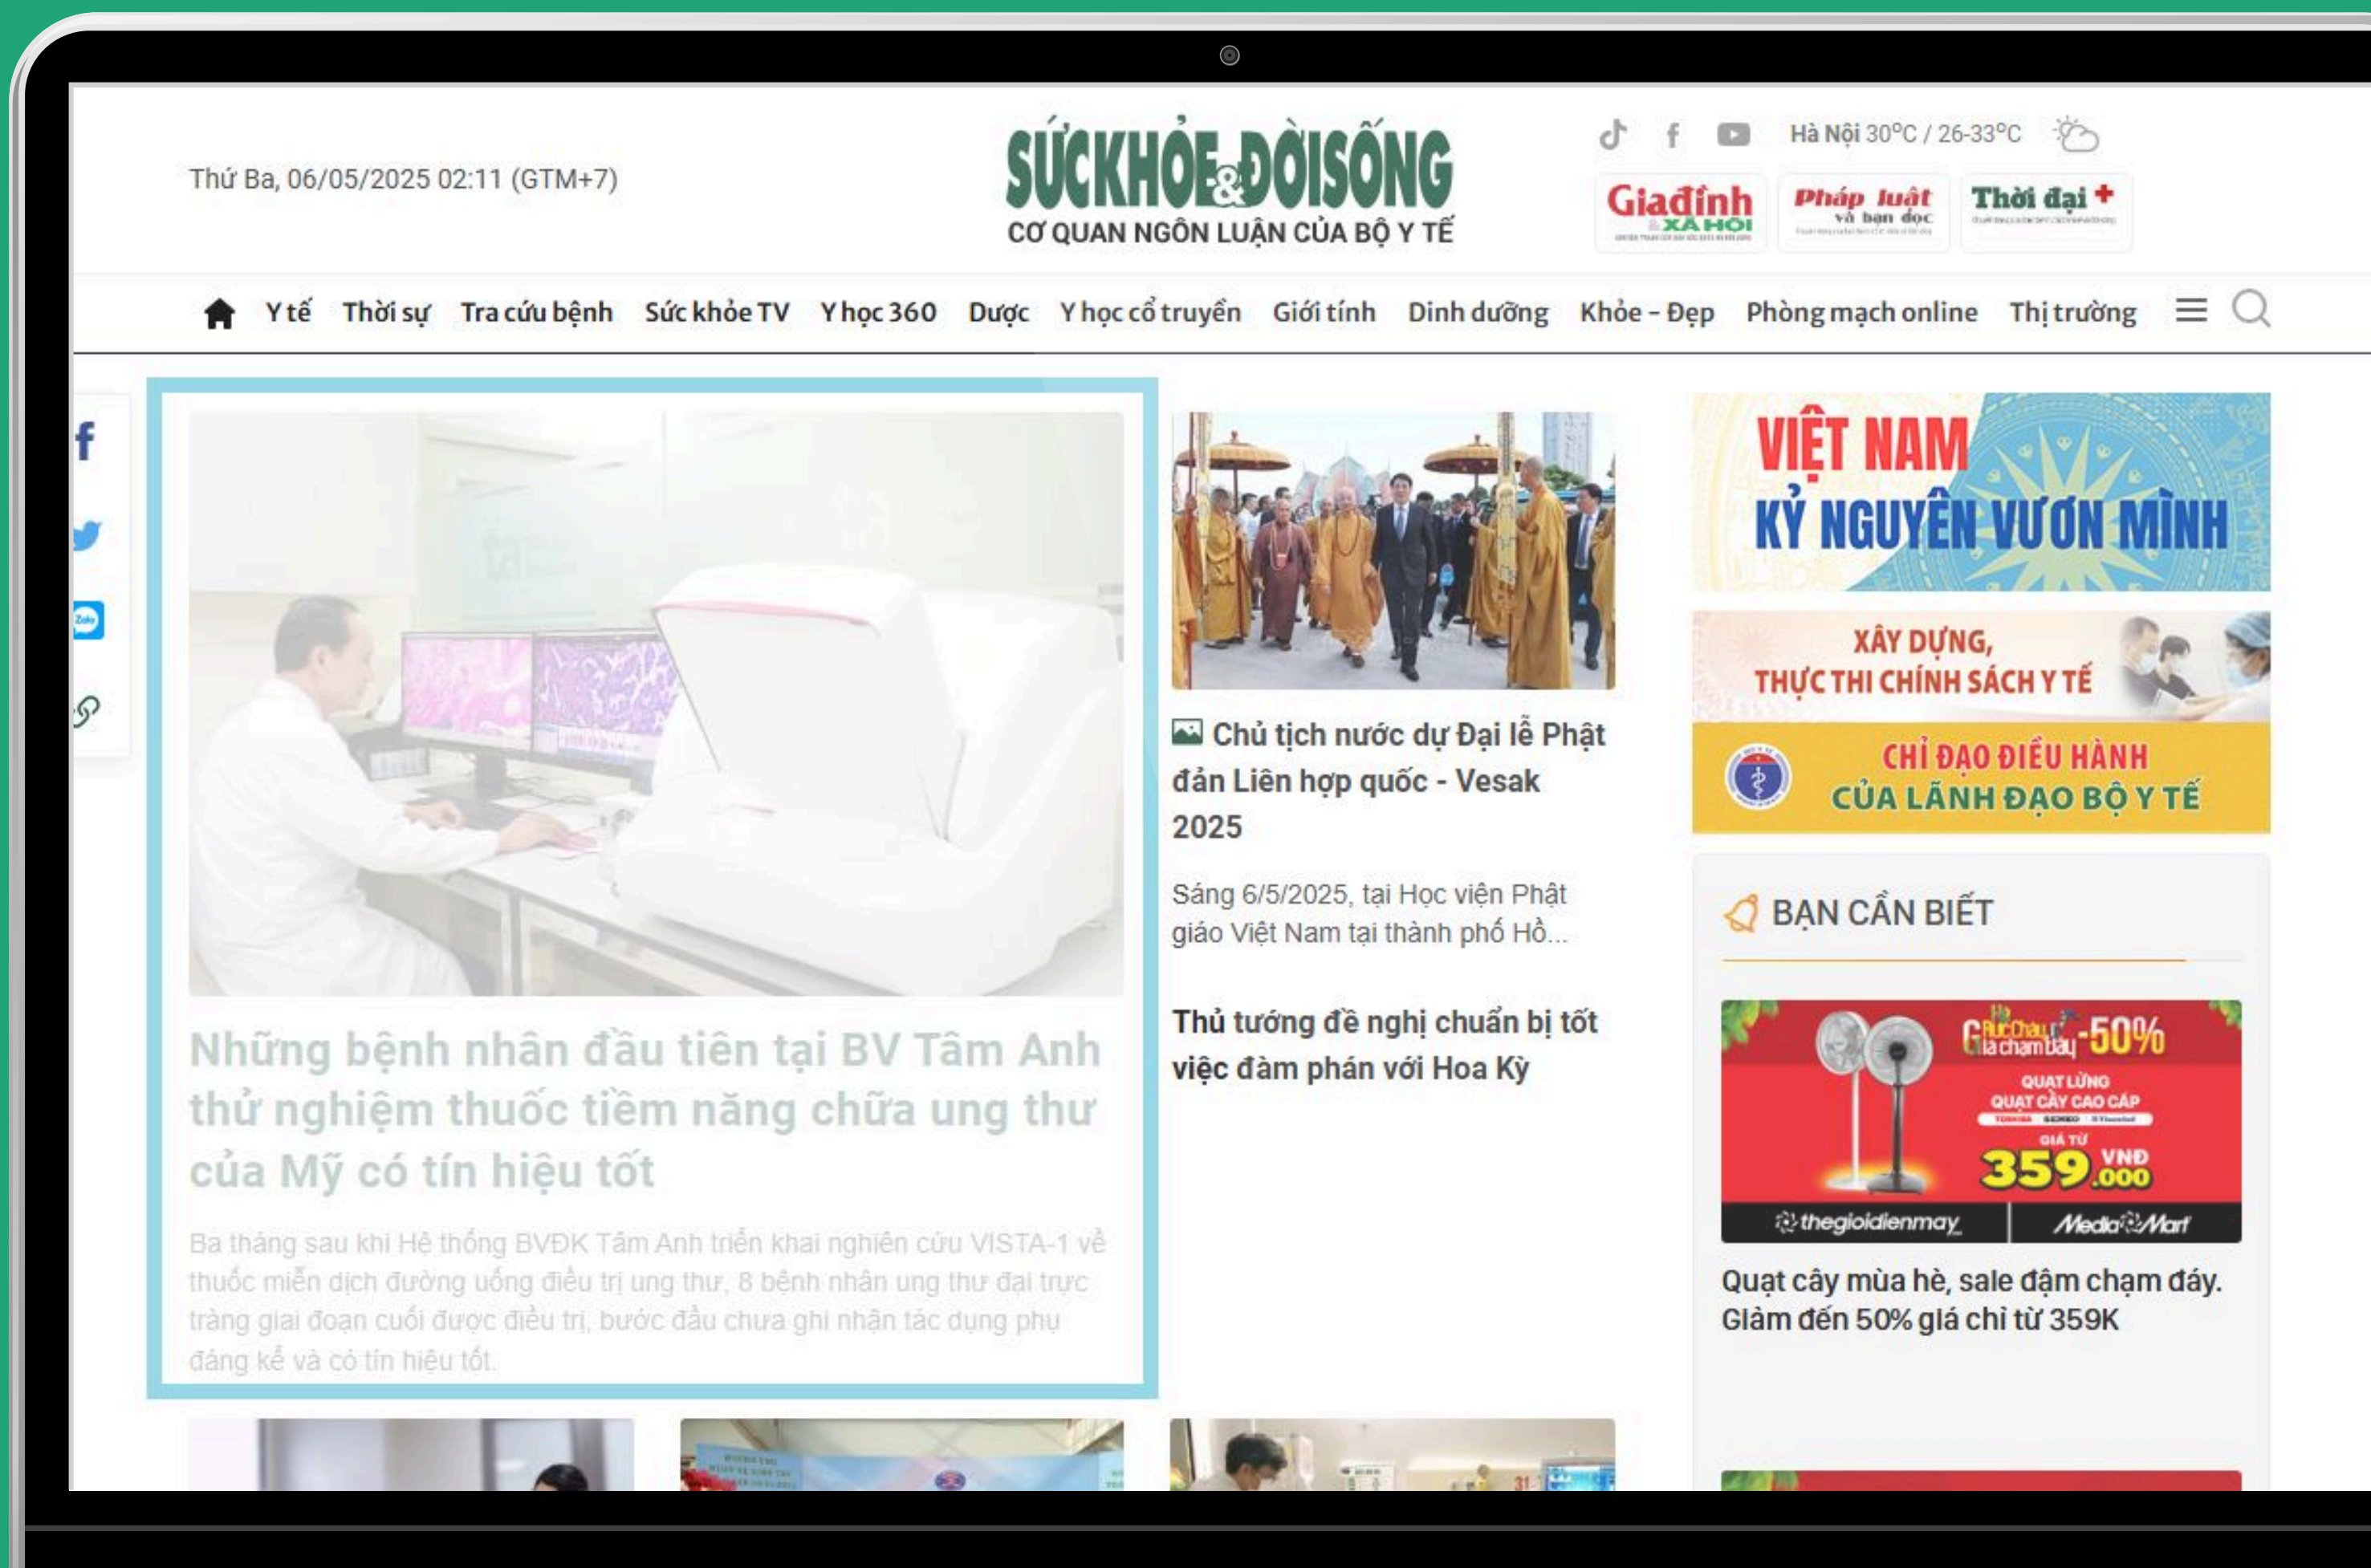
Thứ Ba, 06/05/2025 02:11 (GTM+7)

SỨC KHỎE & ĐỜI SỐNG
CƠ QUAN NGÔN LUẬN CỦA BỘ Y TẾ

Hà Nội 30°C / 26-33°C

Gia đình & Xã hội
Pháp luật và bạn đọc
Thời đại

Y tế | Thời sự | Tra cứu bệnh | Sức khỏe TV | Y học 360 | Dược | Y học cổ truyền | Giới tính | Dinh dưỡng | Khỏe - Đẹp | Phòng mạch online | Thị trường

Những bệnh nhân đầu tiên tại BV Tâm Anh thử nghiệm thuốc tiềm năng chữa ung thư của Mỹ có tín hiệu tốt

Ba tháng sau khi Hệ thống BVĐK Tâm Anh triển khai nghiên cứu VISTA-1 về thuốc miễn dịch đường uống điều trị ung thư, 8 bệnh nhân ung thư đại trực tràng giai đoạn cuối được điều trị, bước đầu chưa ghi nhận tác dụng phụ đáng kể và có tín hiệu tốt.

Chủ tịch nước dự Đại lễ Phật đản Liên hợp quốc - Vesak 2025

Sáng 6/5/2025, tại Học viện Phật giáo Việt Nam tại thành phố Hồ...

Thủ tướng đề nghị chuẩn bị tốt việc đàm phán với Hoa Kỳ

VIỆT NAM
KỶ NGUYÊN VƯƠN MÌNH

XÂY DỰNG, THỰC THI CHÍNH SÁCH Y TẾ

CHỈ ĐẠO ĐIỀU HÀNH CỦA LÃNH ĐẠO BỘ Y TẾ

BẠN CẦN BIẾT

Giá chạm đáy -50%
QUẠT LỬNG
QUẠT CÂY CAO CẤP
GIÁ TỪ
359.000 VNĐ
thegioididong thegioidienmay MediaMart

Quạt cây mùa hè, sale đậm chạm đáy. Giảm đến 50% giá chỉ từ 359K